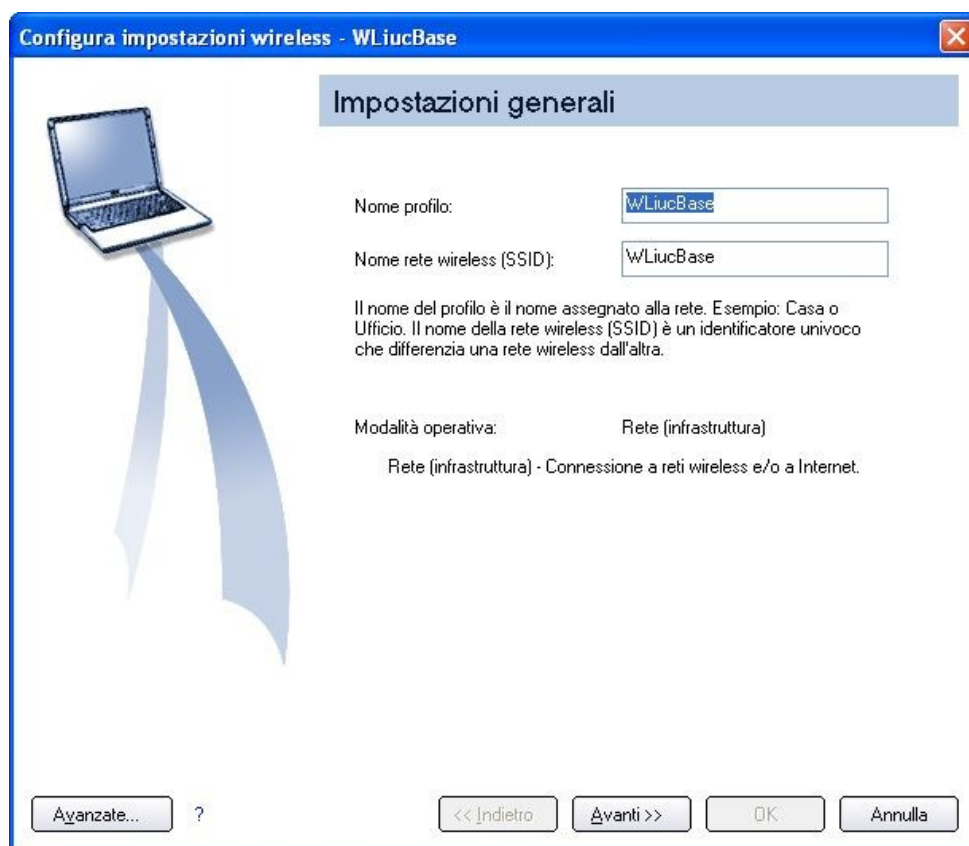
Configura impostazioni wireless - WLiucBase

Impostazioni generali

Nome profilo: WLiucBase

Nome rete wireless (SSID): WLiucBase

Il nome del profilo è il nome assegnato alla rete. Esempio: Casa o Ufficio. Il nome della rete wireless (SSID) è un identificatore univoco che differenzia una rete wireless dall'altra.

Modalità operativa: Rete (infrastruttura)

Rete (infrastruttura) - Connessione a reti wireless e/o a Internet.

Avanzate... ? << Indietro Avanti >> OK Annulla